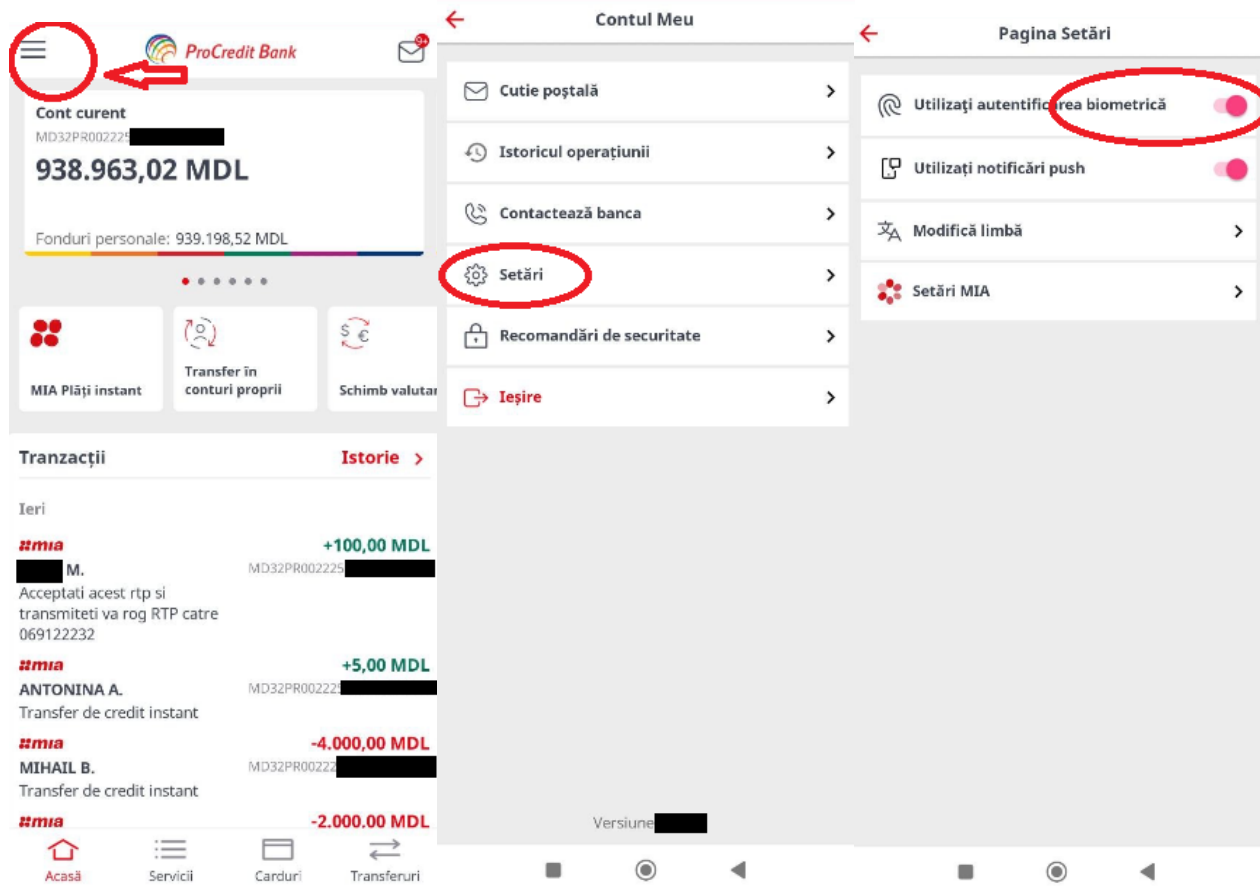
ProCredit Bank

9+

Cont curent
MD32PR002225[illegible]
938.963,02 MDL

Fonduri personale: 939.198,52 MDL

MIA Plăți instant

Transfer în conturi proprii

Schimb valutar

Tranzacții
Istorie >

Ieri

mia
+100,00 MDL
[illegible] M.
MD32PR002225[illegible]
Acceptati acest rtp si transmiteti va rog RTP catre 069122232

mia
+5,00 MDL
ANTONINA A.
MD32PR00222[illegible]
Transfer de credit instant

mia
-4.000,00 MDL
MIHAIL B.
MD32PR00222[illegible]
Transfer de credit instant

mia
-2.000,00 MDL

Acasă
Servicii
Carduri
Transferuri

Contul Meu

Cutie poștală >
Istoricul operațiunii >
Contactează banca >
Setări >
Recomandări de securitate >
Ieșire >

Versiune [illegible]

Pagina Setări

Utilizați autentificarea biometrică
Utilizați notificări push
Modifică limbă >
Setări MIA >